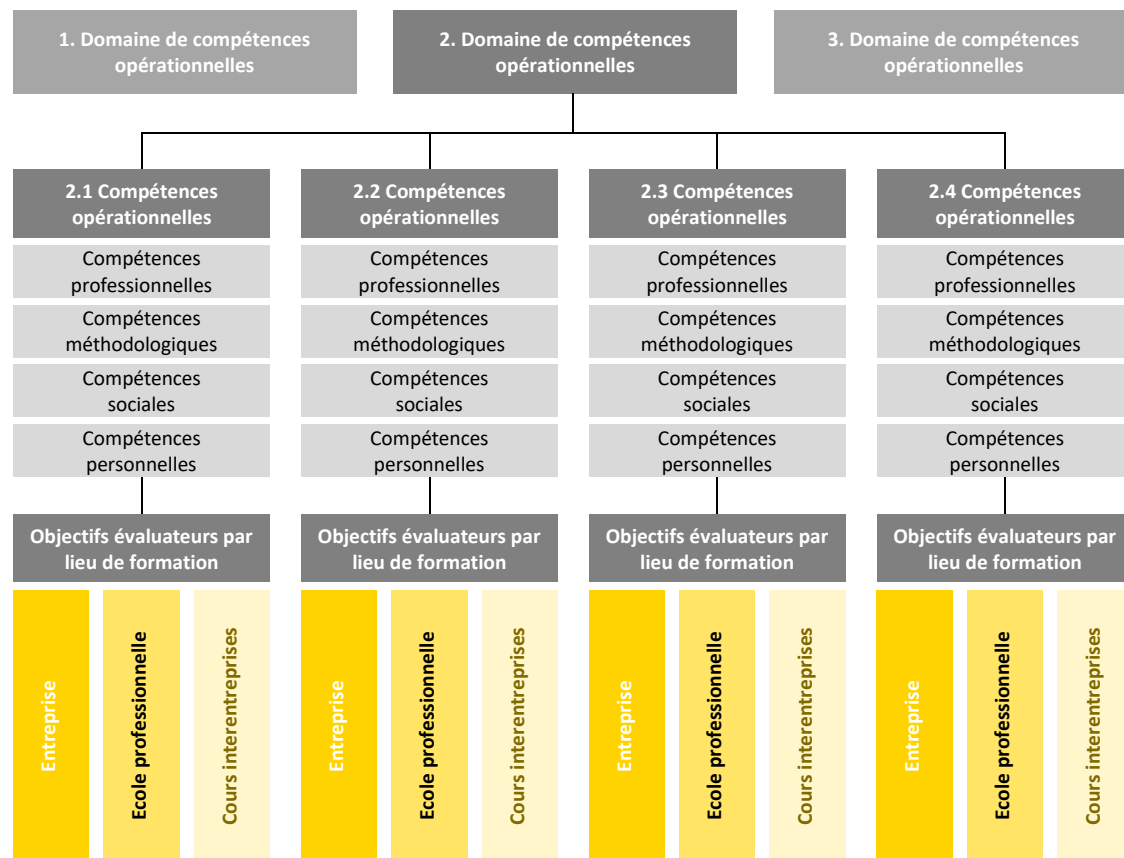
1. Domaine de compétences opérationnelles

2. Domaine de compétences opérationnelles

3. Domaine de compétences opérationnelles

2.1 Compétences opérationnelles

Compétences professionnelles

Compétences méthodologiques

Compétences sociales

Compétences personnelles

Objectifs évaluateurs par lieu de formation

Entreprise

Ecole professionnelle

Cours interentreprises

2.2 Compétences opérationnelles

Compétences professionnelles

Compétences méthodologiques

Compétences sociales

Compétences personnelles

Objectifs évaluateurs par lieu de formation

Entreprise

Ecole professionnelle

Cours interentreprises

2.3 Compétences opérationnelles

Compétences professionnelles

Compétences méthodologiques

Compétences sociales

Compétences personnelles

Objectifs évaluateurs par lieu de formation

Entreprise

Ecole professionnelle

Cours interentreprises

2.4 Compétences opérationnelles

Compétences professionnelles

Compétences méthodologiques

Compétences sociales

Compétences personnelles

Objectifs évaluateurs par lieu de formation

Entreprise

Ecole professionnelle

Cours interentreprises